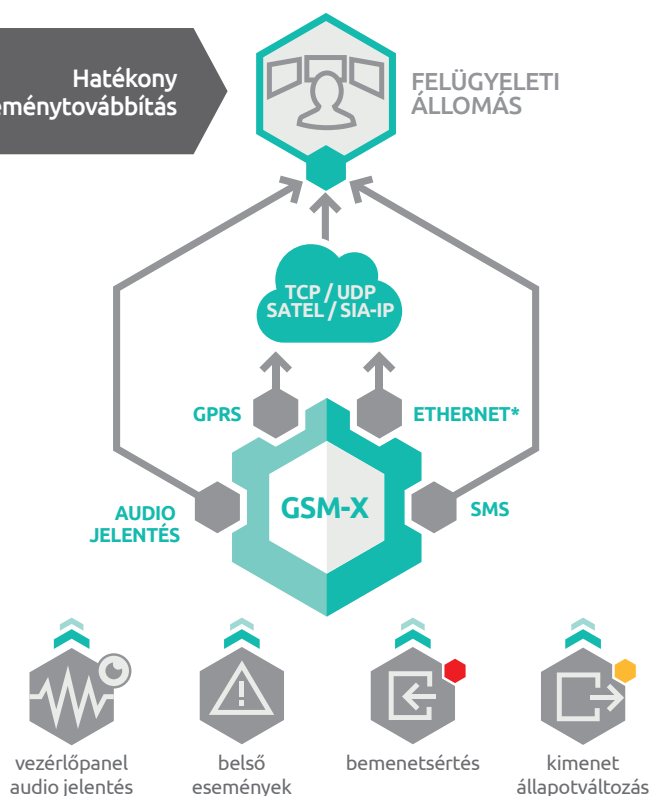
Hatékony eseménytovábbítás

FELÜGYELETI ÁLLOMÁS

TCP / UDP
SATEL / SIA-IP

GPRS

ETHERNET*

AUDIO JELENTÉS

GSM-X

SMS

vezérlőpanel audio jelentés

belső események

bemenetsértés

kimenet állapotváltozás